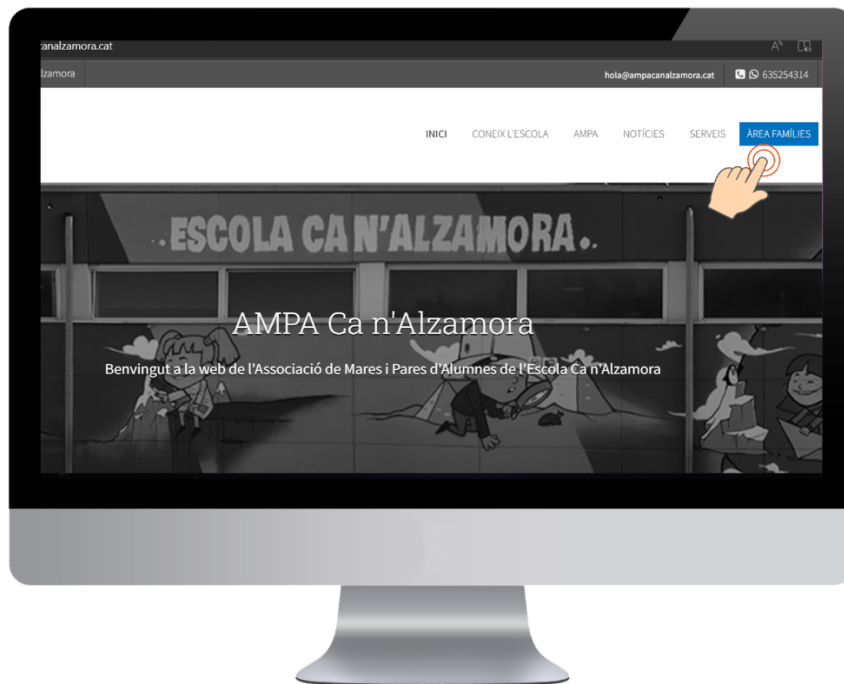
canalzamora.cat

lzamora

hola@ampacanalzamora.cat 635254314

INICI CONEIX L'ESCOLA AMPA NOTÍCIES SERVEIS ÀREA FAMÍLIES

ESCOLA CA N'ALZAMORA.

AMPA Ca n'Alzamora

Benvingut a la web de l'Associació de Mares i Pares d'Alumnes de l'Escola Ca n'Alzamora